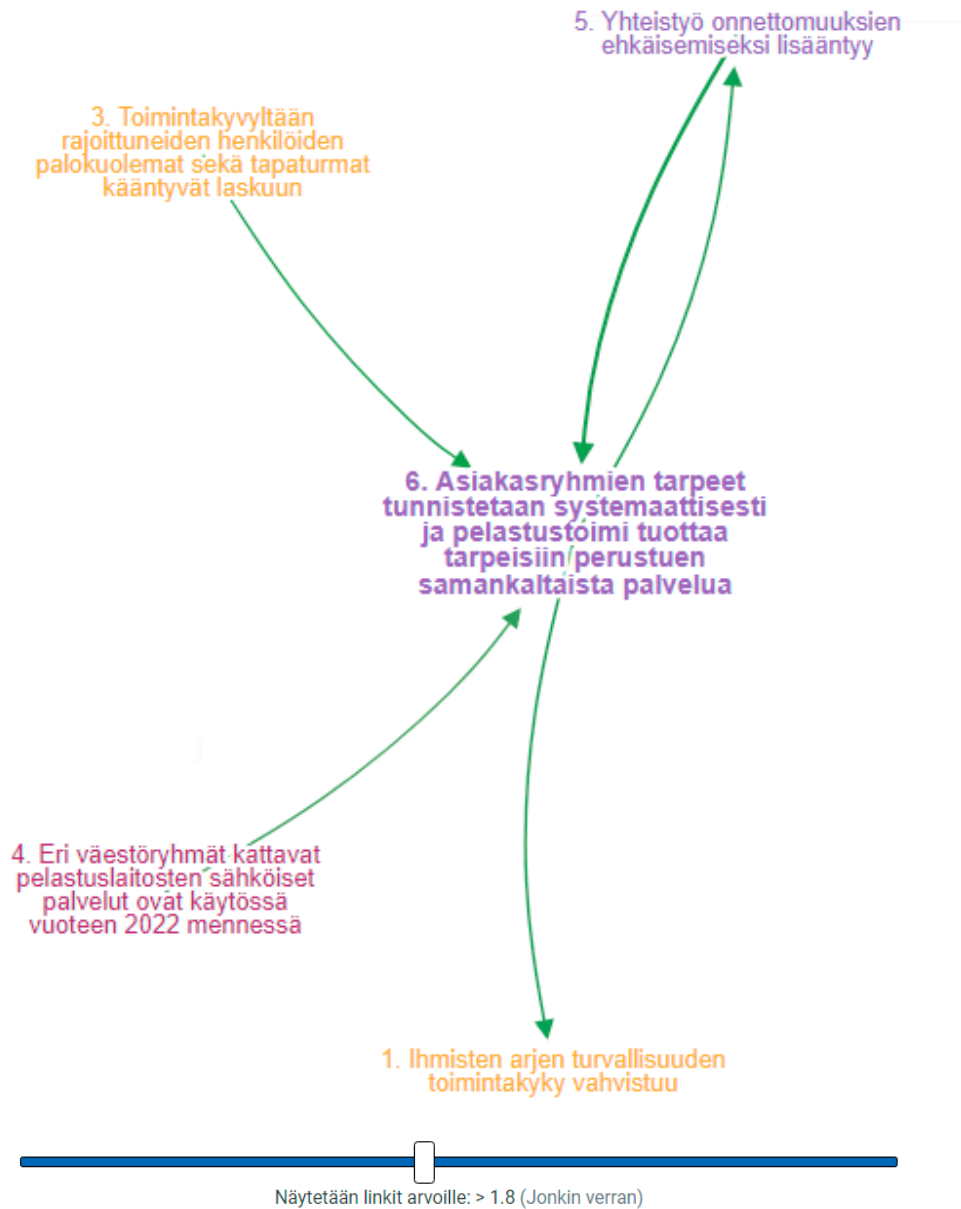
5. Yhteistyö onnettomuuksien ehkäisemiseksi lisääntyy

3. Toimintakyvyltään rajoittuneiden henkilöiden palokuolemat sekä tapaturmat kääntyvät laskuun

6. Asiakasryhmien tarpeet tunnistetaan systemaattisesti ja pelastustoimi tuottaa tarpeisiin perustuen samankaltaista palvelua

4. Eri väestöryhmät kattavat pelastuslaitosten sähköiset palvelut ovat käytössä vuoteen 2022 mennessä

1. Ihmisten arjen turvallisuuden toimintakyky vahvistuu

Näytetään linkit arvoille: > 1.8 (Jonkin verran)